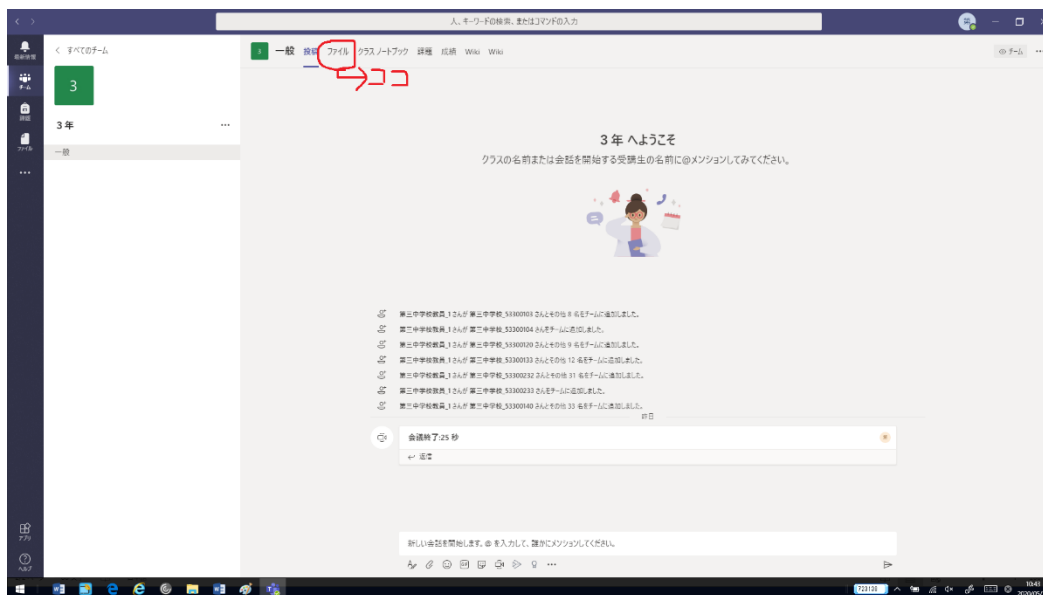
人、キーワードの検索、またはコマンドの入力

最新情報
チーム
課題
ファイル
...

< すべてのチーム
3
3 年 ...
一般

3 一般 投稿 ファイル クラス ノートブック 課題 成績 Wiki Wiki
チーム

ココ

3 年 へようこそ
クラスの名前または会話を開始する受講生の名前に@メンションしてみてください。

第三中学校教員_1さんが 第三中学校_53300108 さんとその他 8 名をチームに追加しました。
第三中学校教員_1さんが 第三中学校_53300104 さんをチームに追加しました。
第三中学校教員_1さんが 第三中学校_53300120 さんとその他 9 名をチームに追加しました。
第三中学校教員_1さんが 第三中学校_53300133 さんとその他 12 名をチームに追加しました。
第三中学校教員_1さんが 第三中学校_53300232 さんとその他 31 名をチームに追加しました。
第三中学校教員_1さんが 第三中学校_53300233 さんをチームに追加しました。
第三中学校教員_1さんが 第三中学校_53300140 さんとその他 33 名をチームに追加しました。
昨日

会議終了:25 秒
↩ 返信

新しい会話を開始します。@ を入力して、誰かにメンションしてください。

アプリ
ヘルプ

10:45
2020/05/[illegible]